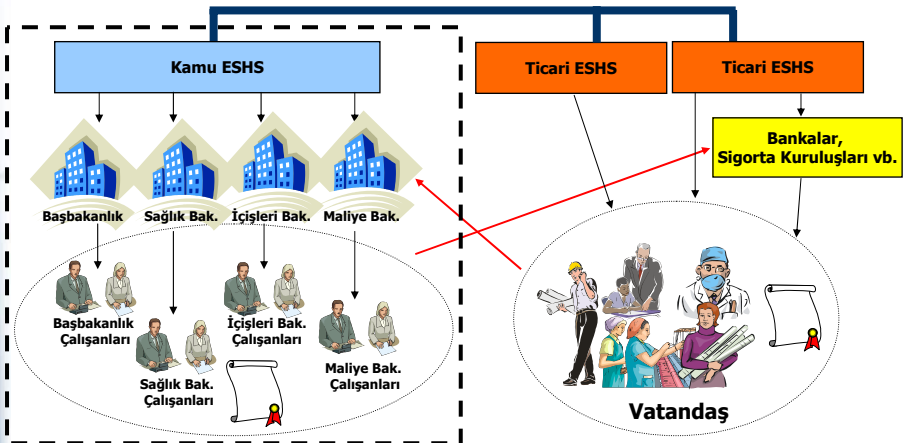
Kamu ESHS

Ticari ESHS

Ticari ESHS

Bankalar, Sigorta Kuruluşları vb.

Başbakanlık

Sağlık Bak.

İçişleri Bak.

Maliye Bak.

Başbakanlık Çalışanları

Sağlık Bak. Çalışanları

İçişleri Bak. Çalışanları

Maliye Bak. Çalışanları

Vatandaş